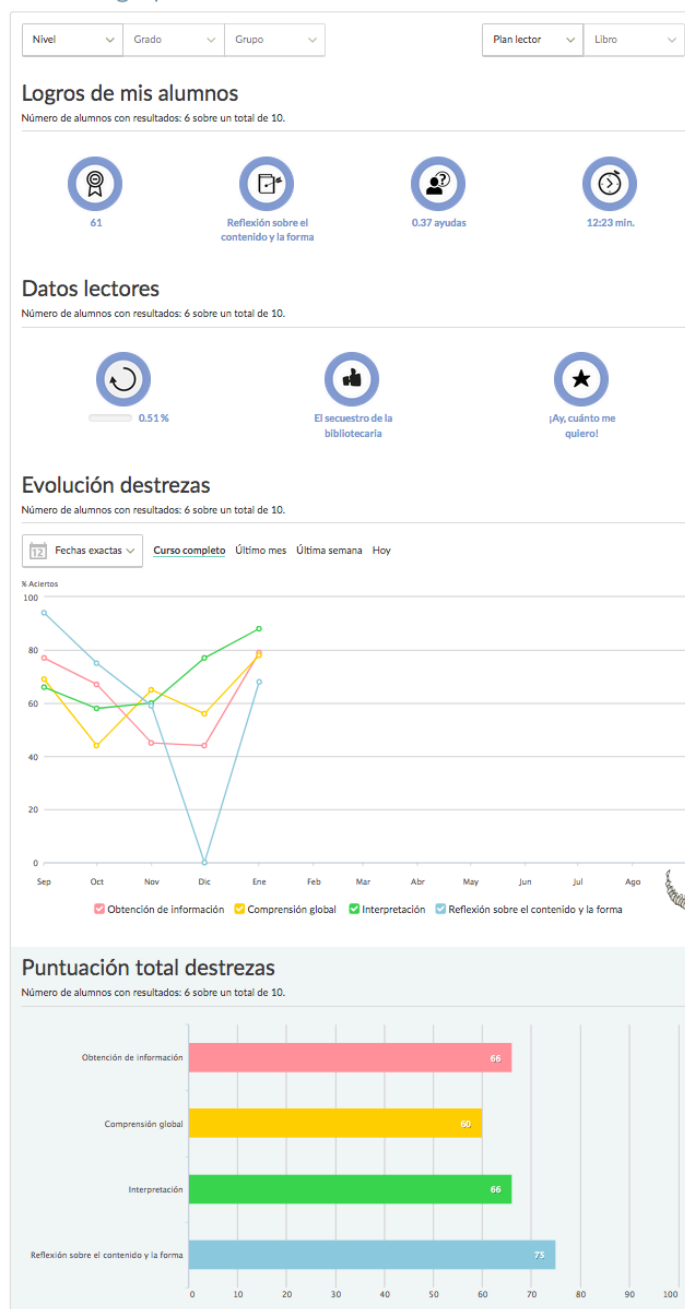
Nivel | Grado | Grupo | Plan lector | Libro

Logros de mis alumnos

Número de alumnos con resultados: 6 sobre un total de 10.

61

Reflexión sobre el contenido y la forma

0.37 ayudas

12:23 min.

Datos lectores

Número de alumnos con resultados: 6 sobre un total de 10.

0.51 %

El secuestro de la bibliotecaria

¡Ay, cuánto me quiero!

Evolución destrezas

Número de alumnos con resultados: 6 sobre un total de 10.

12 Fechas exactas | Curso completo | Último mes | Última semana | Hoy

% Aciertos

100
80
60
40
20
0

Sep Oct Nov Dic Ene Feb Mar Abr May Jun Jul Ago

Obtención de información | Comprensión global | Interpretación | Reflexión sobre el contenido y la forma

Puntuación total destrezas

Número de alumnos con resultados: 6 sobre un total de 10.

Obtención de información 66

Comprensión global 60

Interpretación 66

Reflexión sobre el contenido y la forma 75

0 10 20 30 40 50 60 70 80 90 100